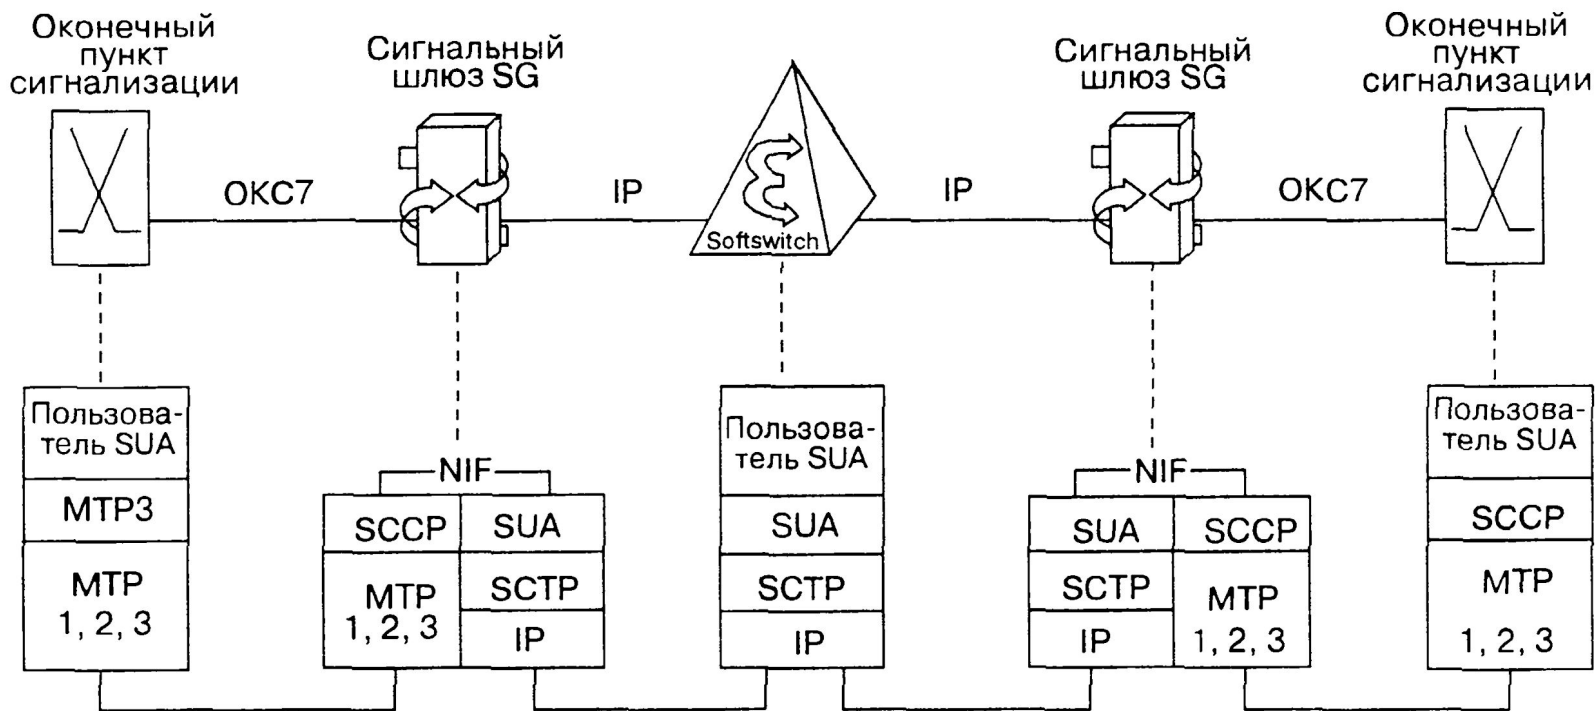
Оконечный пункт сигнализации

Сигнальный шлюз SG

Сигнальный шлюз SG

Оконечный пункт сигнализации

ОКС7

IP

Softswitch

IP

ОКС7

| Пользователь SUA |
|---|
| MTP3 |
| MTP 1, 2, 3 |

NIF

| SCCP | SUA |
|---|---|
| MTP 1, 2, 3 | SCTP |
| | IP |

| Пользователь SUA |
|---|
| SUA |
| SCTP |
| IP |

NIF

| SUA | SCCP |
|---|---|
| SCTP | MTP 1, 2, 3 |
| IP | |

| Пользователь SUA |
|---|
| SCCP |
| MTP 1, 2, 3 |